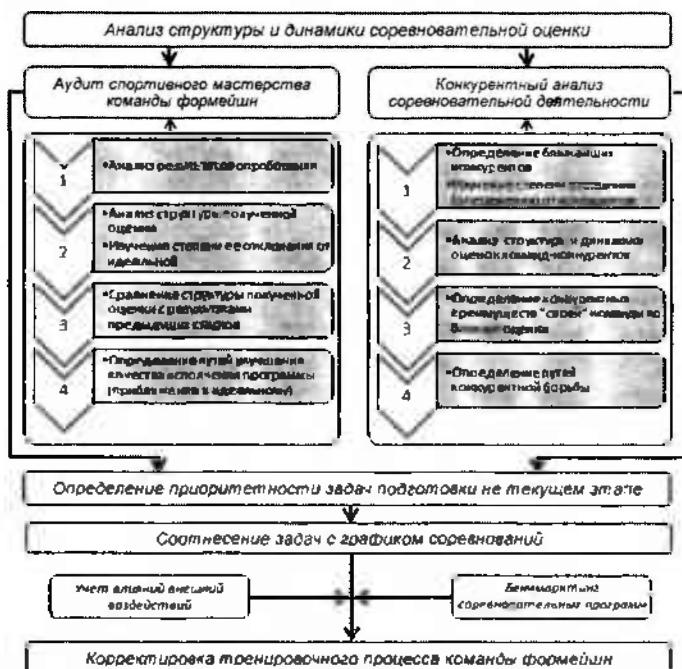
Анализ структуры и динамики соревновательной оценки

Аудит спортивного мастерства команды формейшн

1

•Анализ результатов опробования

2

•Анализ структуры полученной оценки
•Изучение степени ее отклонения от идеальной

3

•Сравнение структуры полученной оценки с результатами предыдущих стартов

4

•Определение путей улучшения качества исполнения программы (приближения к идеальной)

Конкурентный анализ соревновательной деятельности

1

•Определение ближайших конкурентов
•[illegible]

2

•Анализ структуры и динамики оценок команд-конкурентов

3

•Определение конкурентных преимуществ "своей" команды по блокам оценки

4

•Определение путей конкурентной борьбы

Определение приоритетности задач подготовки не текущем этапе

Соотнесение задач с графиком соревнований

Учет влияний внешний воздействий

Бенчмаркинг соревновательных программ

Корректировка тренировочного процесса команды формейшн